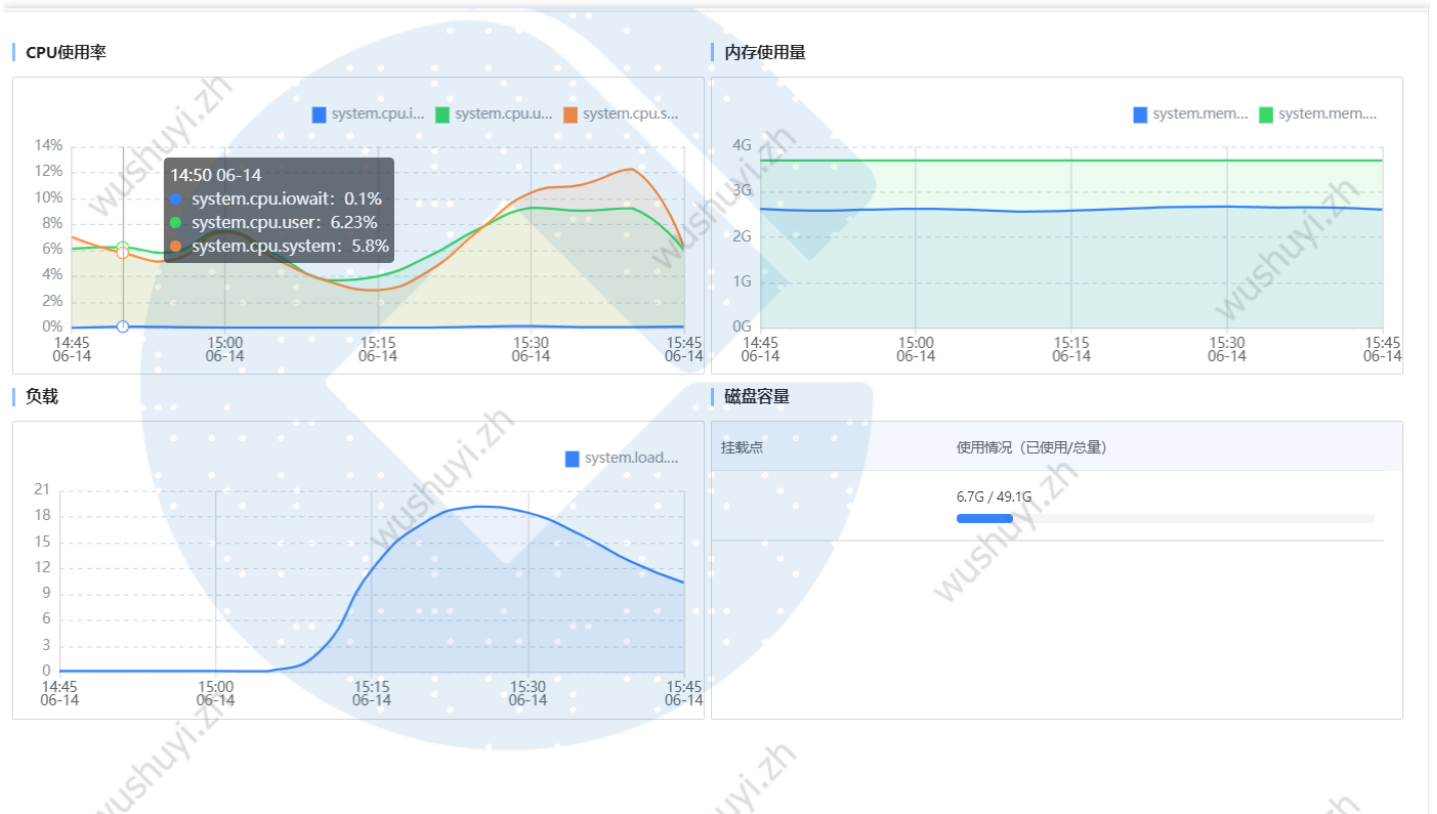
CPU使用率

system.cpu.i... system.cpu.u... system.cpu.s...

14% 12% 10% 8% 6% 4% 2% 0%

14:50 06-14
system.cpu.iowait: 0.1%
system.cpu.user: 6.23%
system.cpu.system: 5.8%

14:45 06-14 15:00 06-14 15:15 06-14 15:30 06-14 15:45 06-14

内存使用量

system.mem... system.mem...

4G 3G 2G 1G 0G

14:45 06-14 15:00 06-14 15:15 06-14 15:30 06-14 15:45 06-14

负载

system.load....

21 18 15 12 9 6 3 0

14:45 06-14 15:00 06-14 15:15 06-14 15:30 06-14 15:45 06-14

磁盘容量

| 挂载点 | 使用情况（已使用/总量） |
|---|---|
| | 6.7G / 49.1G |

wushuyi.zh wushuyi.zh wushuyi.zh wushuyi.zh wushuyi.zh wushuyi.zh wushuyi.zh wushuyi.zh uyi.zh